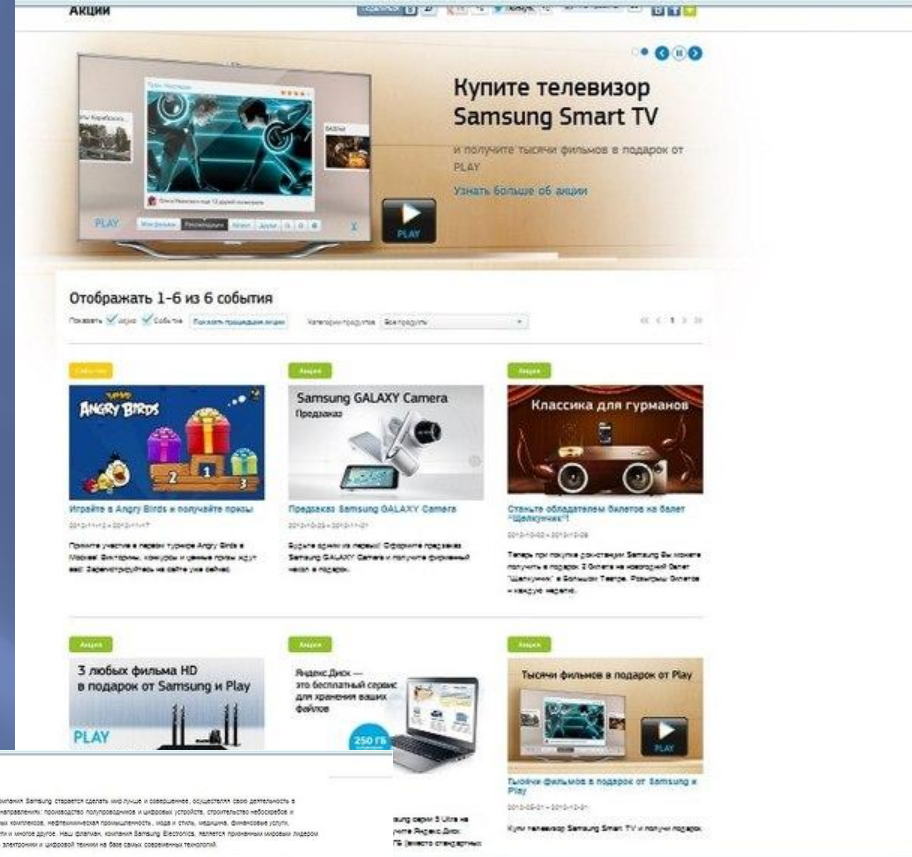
Акции

Купите телевизор Samsung Smart TV

и получите тысячи фильмов в подарок от PLAY

Узнать больше об акции

PLAY

Отображать 1-6 из 6 события

Показать Акции События Показать прошедшие акции Категории продуктов Все продукты

События

ANGRY BIRDS

Играйте в Angry Birds и получайте призы

Примите участие в первом турнире Angry Birds в Москве! Фантазии, конкурсы и ценные призы ждут вас! Зарегистрируйтесь на сайте уже сейчас.

Акция

Samsung GALAXY Camera

Предзаказ

Предзаказ Samsung GALAXY Camera

Купите одним из первых! Оформите предзаказ Samsung GALAXY Camera и получите фирменный чехол в подарок.

Акция

Классика для гурманов

Станьте обладателем билетов на балет "Щелкунчик"!

Теперь при покупке док-станции Samsung Вы можете получить в подарок 2 билета на новогодний балет "Щелкунчик" в Большом Театре. Розыгрыш билетов – каждую неделю.

Акция

3 любых фильма HD в подарок от Samsung и Play

PLAY

Акция

Яндекс.Диск — это бесплатный сервис для хранения ваших файлов

250 ГБ

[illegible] Samsung серии 5 Ultra на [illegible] получите Яндекс.Диск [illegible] ГБ (вместо стандартных

Акция

Тысячи фильмов в подарок от Play

PLAY

Тысячи фильмов в подарок от Samsung и Play

Купи телевизор Samsung Smart TV и получи подарок.

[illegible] компания Samsung старается сделать мир лучше и совершеннее, осуществляя свою деятельность в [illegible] направлениях: производство полупроводников и цифровых устройств, строительство небоскребов и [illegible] комплексов, нефтехимическая промышленность, мода и стиль, медицина, финансовые услуги, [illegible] и многое другое. Наш флагман, компания Samsung Electronics, является признанным мировым лидером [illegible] электроники и цифровой техники на базе самых современных технологий.